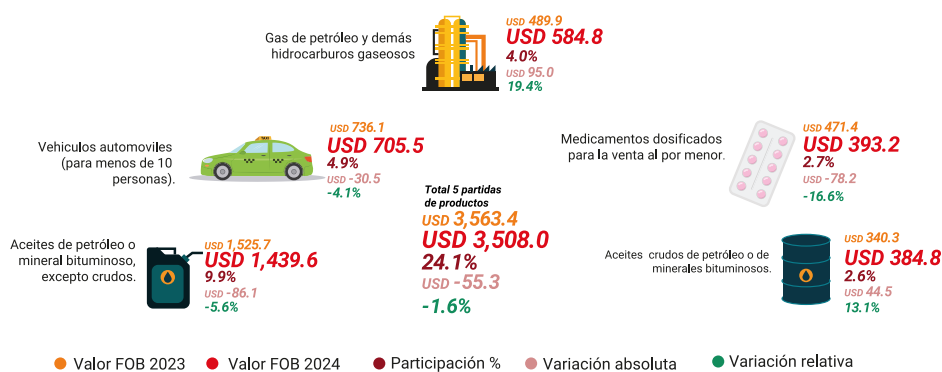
Gas de petróleo y demás hidrocarburos gaseosos
USD 489.9
USD 584.8
4.0%
USD 95.0
19.4%

Vehiculos automoviles (para menos de 10 personas).
USD 736.1
USD 705.5
4.9%
USD -30.5
-4.1%

Medicamentos dosificados para la venta al por menor.
USD 471.4
USD 393.2
2.7%
USD -78.2
-16.6%

Total 5 partidas de productos
USD 3,563.4
USD 3,508.0
24.1%
USD -55.3
-1.6%

Aceites de petróleo o mineral bituminoso, excepto crudos.
USD 1,525.7
USD 1,439.6
9.9%
USD -86.1
-5.6%

Aceites crudos de petróleo o de minerales bituminosos.
USD 340.3
USD 384.8
2.6%
USD 44.5
13.1%

Valor FOB 2023
Valor FOB 2024
Participación %
Variación absoluta
Variación relativa